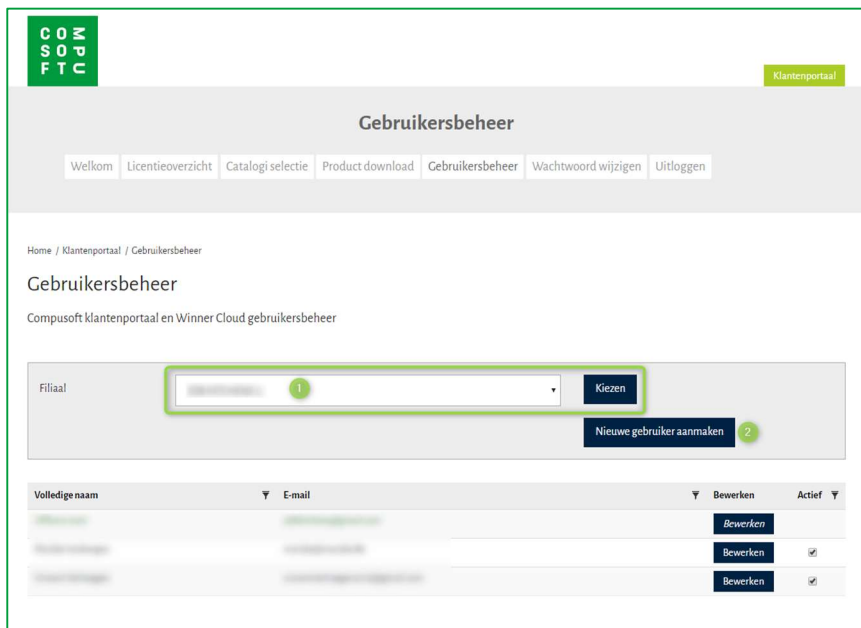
C O M
S O P
F T U

Klantenportaal

Gebruikersbeheer

Welkom | Licentieoverzicht | Catalogi selectie | Product download | Gebruikersbeheer | Wachtwoord wijzigen | Uitloggen

Home / Klantenportaal / Gebruikersbeheer

Gebruikersbeheer

Compusoft klantenportaal en Winner Cloud gebruikersbeheer

Filiaal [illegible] 1 Kiezen

Nieuwe gebruiker aanmaken 2

| Volledige naam | E-mail | Bewerken | Actief |
|---|---|---|---|
| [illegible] | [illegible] | Bewerken | |
| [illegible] | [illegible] | Bewerken | ✔ |
| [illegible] | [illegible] | Bewerken | ✔ |